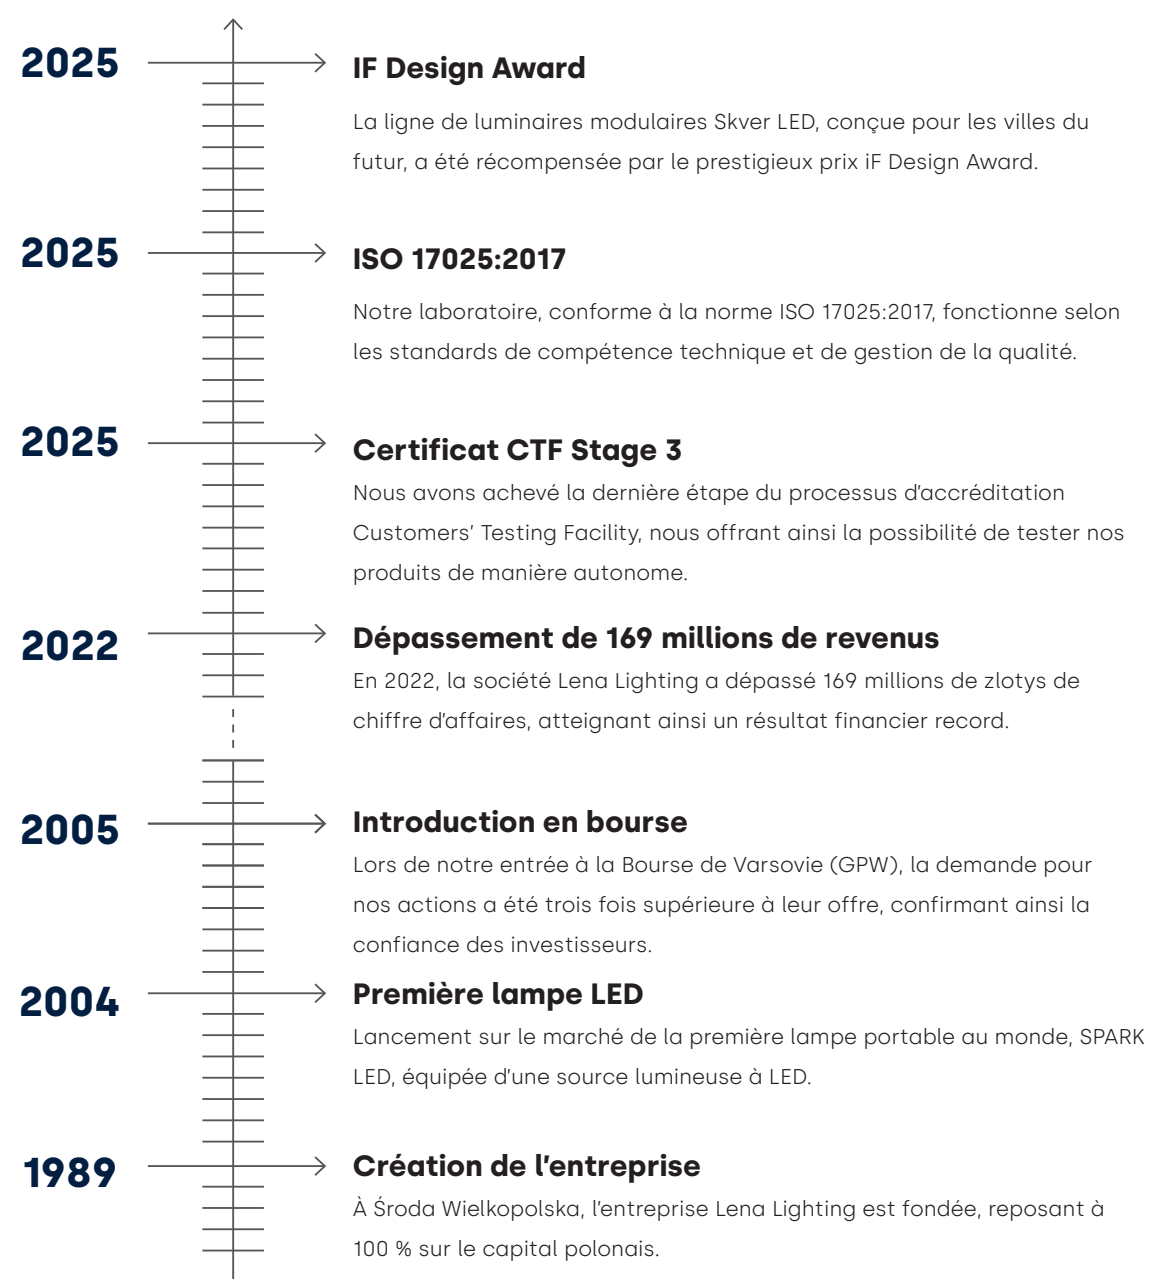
2025

IF Design Award

La ligne de luminaires modulaires Skver LED, conçue pour les villes du futur, a été récompensée par le prestigieux prix iF Design Award.

2025

ISO 17025:2017

Notre laboratoire, conforme à la norme ISO 17025:2017, fonctionne selon les standards de compétence technique et de gestion de la qualité.

2025

Certificat CTF Stage 3

Nous avons achevé la dernière étape du processus d'accréditation Customers' Testing Facility, nous offrant ainsi la possibilité de tester nos produits de manière autonome.

2022

Dépassement de 169 millions de revenus

En 2022, la société Lena Lighting a dépassé 169 millions de zlotys de chiffre d'affaires, atteignant ainsi un résultat financier record.

2005

Introduction en bourse

Lors de notre entrée à la Bourse de Varsovie (GPW), la demande pour nos actions a été trois fois supérieure à leur offre, confirmant ainsi la confiance des investisseurs.

2004

Première lampe LED

Lancement sur le marché de la première lampe portable au monde, SPARK LED, équipée d'une source lumineuse à LED.

1989

Création de l'entreprise

À Środa Wielkopolska, l'entreprise Lena Lighting est fondée, reposant à 100 % sur le capital polonais.